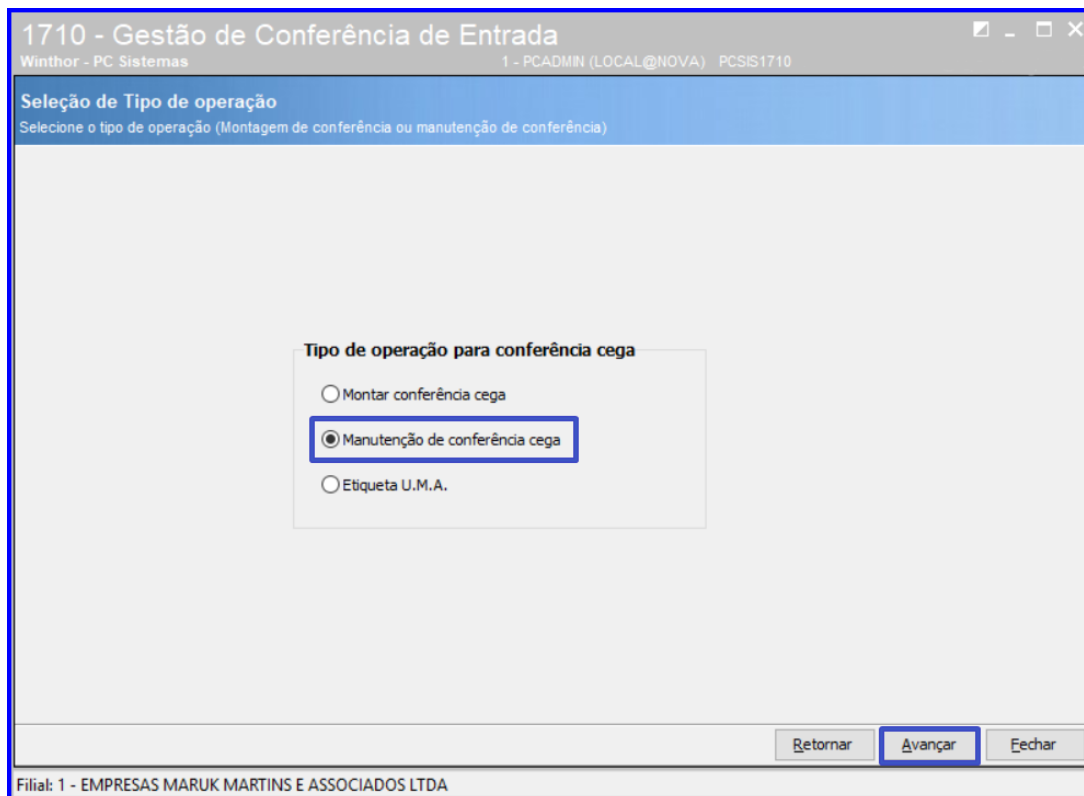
1710 - Gestão de Conferência de Entrada
Winthor - PC Sistemas
1 - PCADMIN (LOCAL@NOVA) PCSIS1710

Seleção de Tipo de operação
Selecione o tipo de operação (Montagem de conferência ou manutenção de conferência)

Tipo de operação para conferência cega
Montar conferência cega
Manutenção de conferência cega
Etiqueta U.M.A.

Retornar
Avançar
Fechar

Filial: 1 - EMPRESAS MARUK MARTINS E ASSOCIADOS LTDA